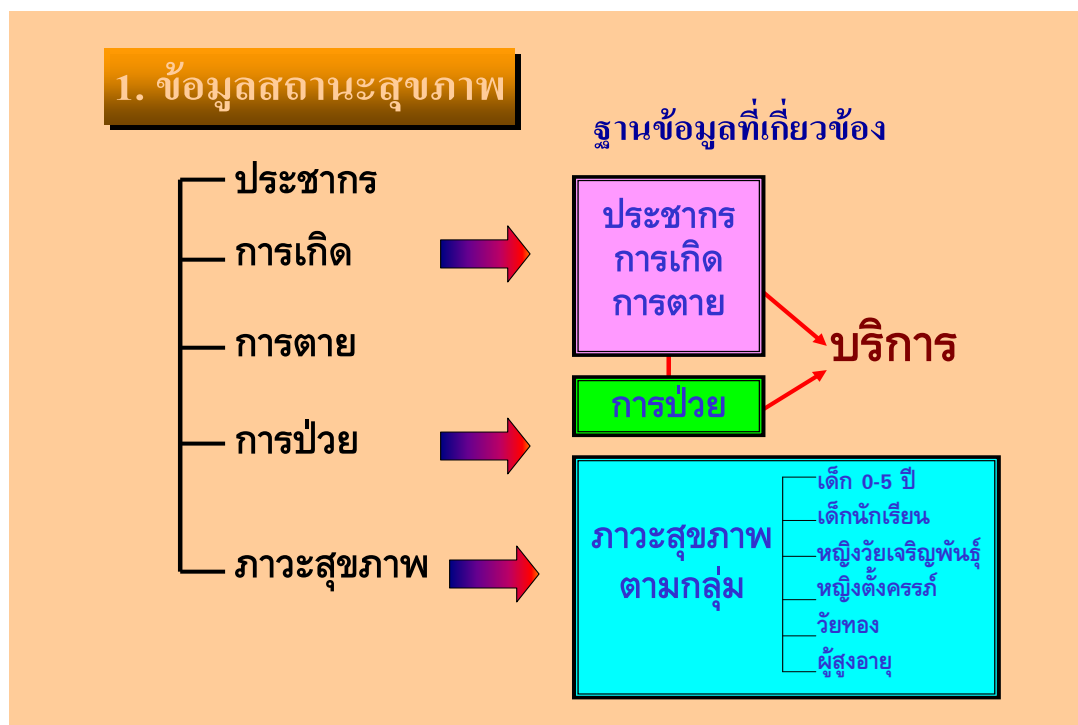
1. ข้อมูลสถานะสุขภาพ

ฐานข้อมูลที่เกี่ยวข้อง

ประชากร
การเกิด
การตาย
การป่วย
ภาวะสุขภาพ

ประชากร
การเกิด
การตาย

การป่วย

บริการ

ภาวะสุขภาพ
ตามกลุ่ม

เด็ก 0-5 ปี
เด็กนักเรียน
หญิงวัยเจริญพันธุ์
หญิงตั้งครรภ์
วัยทอง
ผู้สูงอายุ